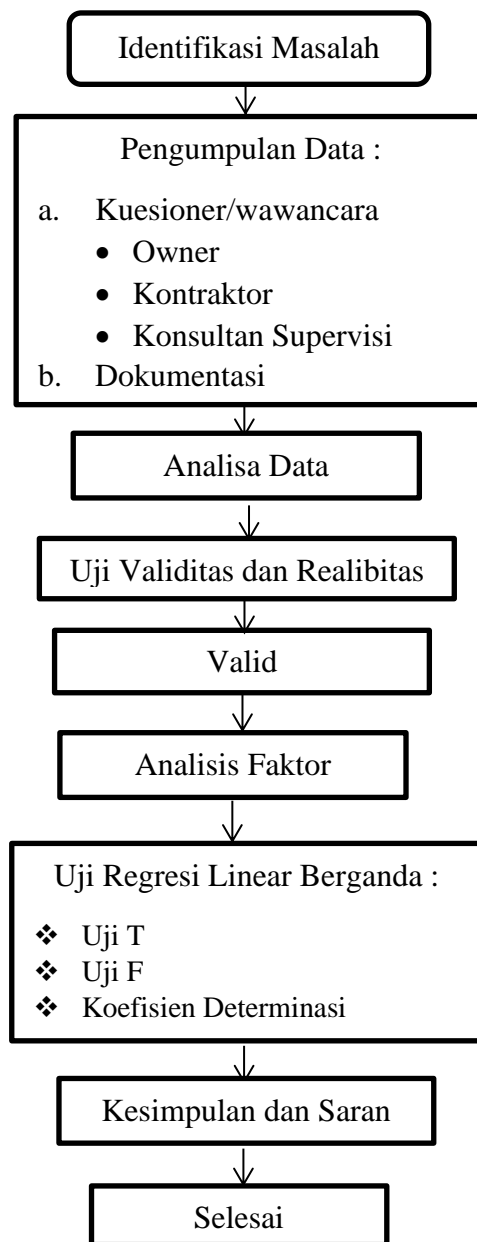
Identifikasi Masalah

Pengumpulan Data :

a. Kuesioner/wawancara
- Owner
- Kontraktor
- Konsultan Supervisi

b. Dokumentasi

Analisa Data

Uji Validitas dan Realibitas

Valid

Analisis Faktor

Uji Regresi Linear Berganda :

❖ Uji T
❖ Uji F
❖ Koefisien Determinasi

Kesimpulan dan Saran

Selesai